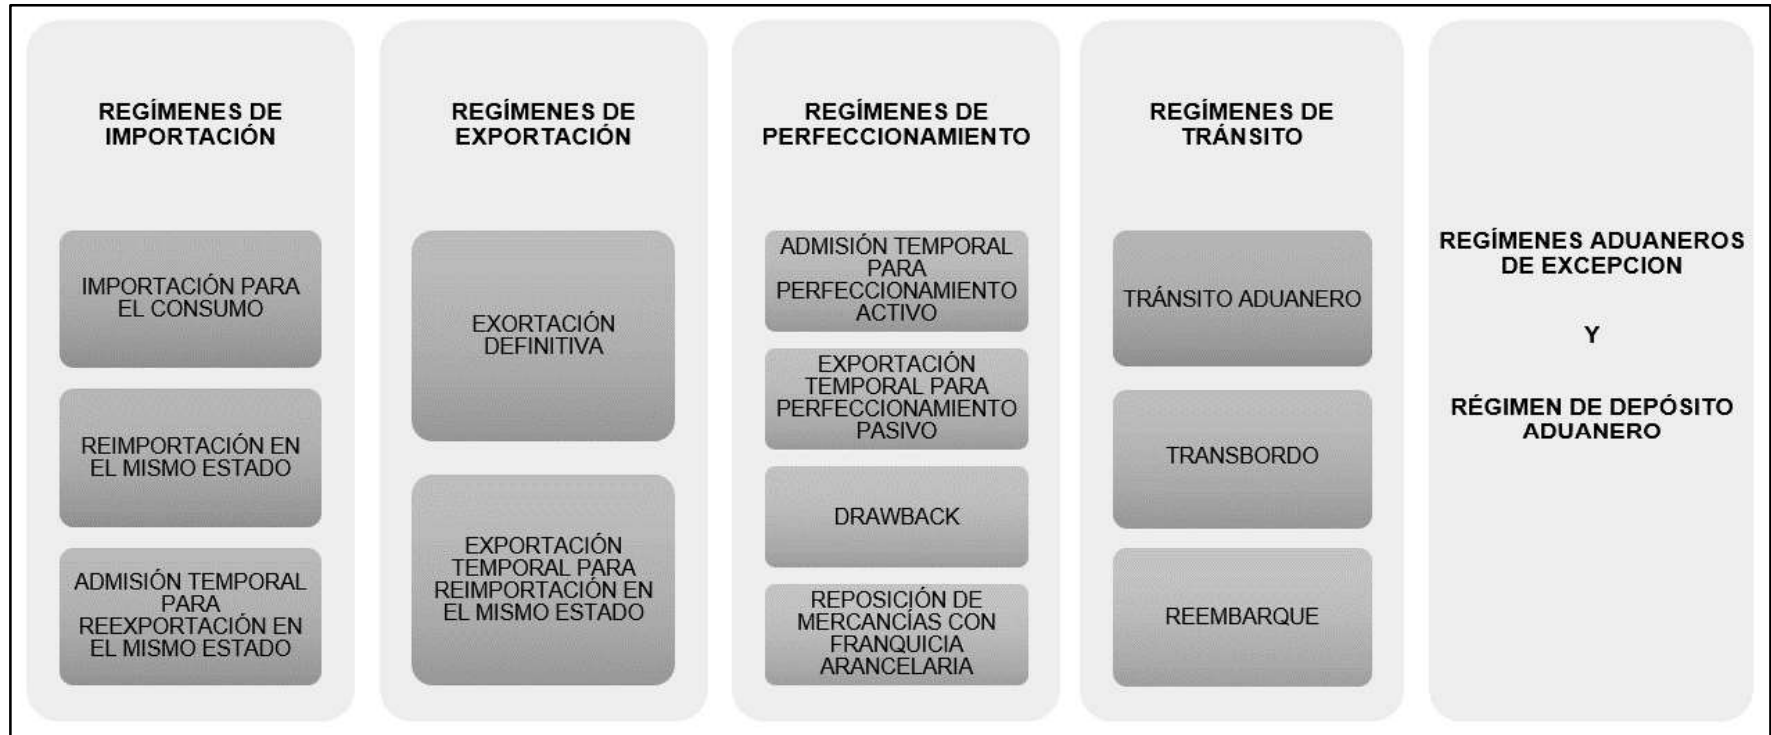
REGÍMENES DE IMPORTACIÓN

IMPORTACIÓN PARA EL CONSUMO

REIMPORTACIÓN EN EL MISMO ESTADO

ADMISIÓN TEMPORAL PARA REEXPORTACIÓN EN EL MISMO ESTADO

REGÍMENES DE EXPORTACIÓN

EXORTACIÓN DEFINITIVA

EXPORTACIÓN TEMPORAL PARA REIMPORTACIÓN EN EL MISMO ESTADO

REGÍMENES DE PERFECCIONAMIENTO

ADMISIÓN TEMPORAL PARA PERFECCIONAMIENTO ACTIVO

EXPORTACIÓN TEMPORAL PARA PERFECCIONAMIENTO PASIVO

DRAWBACK

REPOSICIÓN DE MERCANCÍAS CON FRANQUICIA ARANCELARIA

REGÍMENES DE TRÁNSITO

TRÁNSITO ADUANERO

TRANSBORDO

REEMBARQUE

REGÍMENES ADUANEROS DE EXCEPCION

Y

RÉGIMEN DE DEPÓSITO ADUANERO